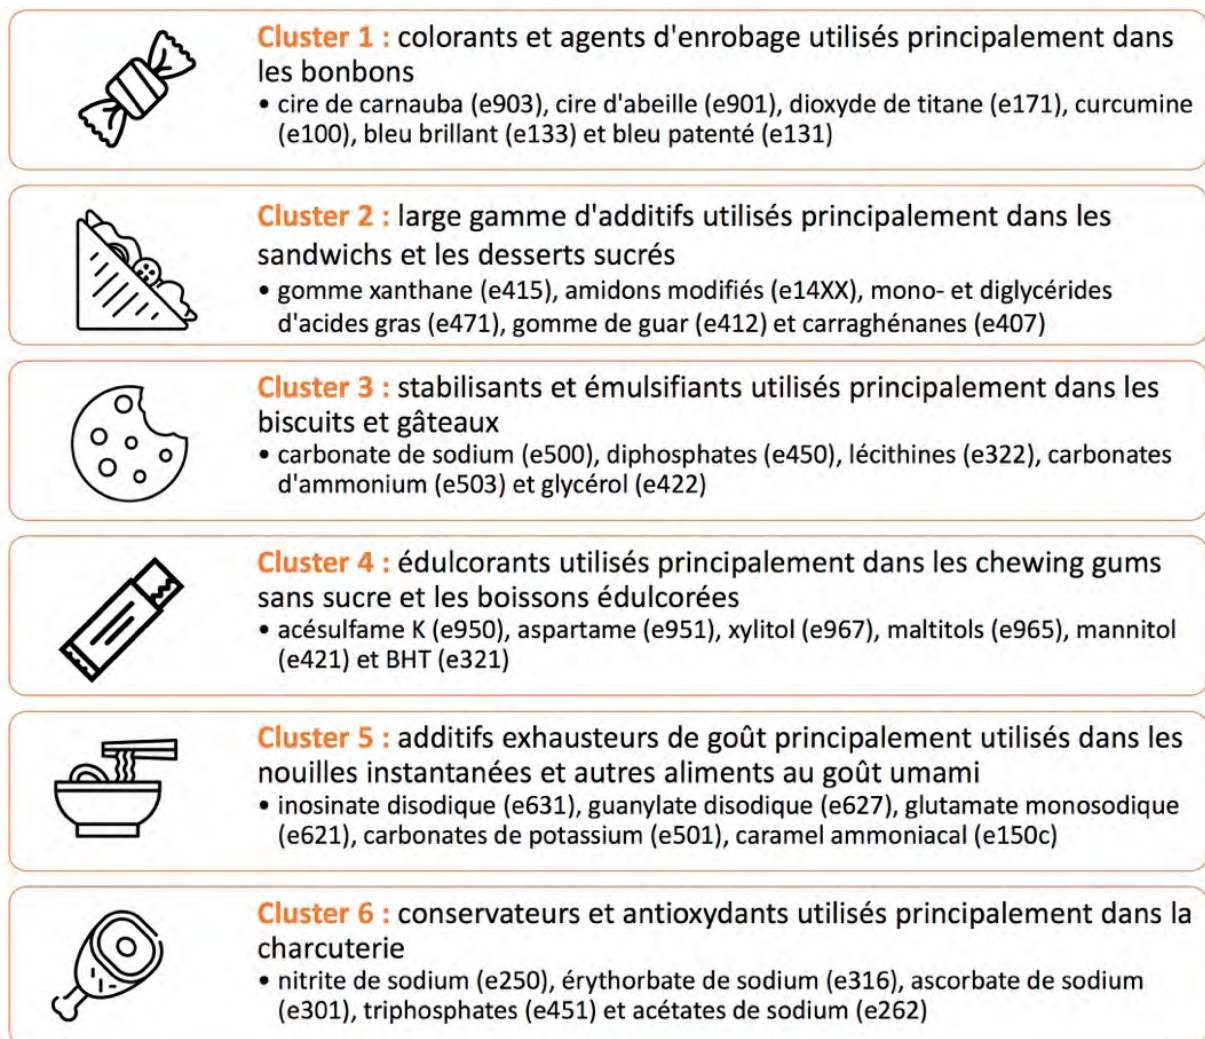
Cluster 1 : colorants et agents d'enrobage utilisés principalement dans les bonbons

• cire de carnauba (e903), cire d'abeille (e901), dioxyde de titane (e171), curcumine (e100), bleu brillant (e133) et bleu patenté (e131)

Cluster 2 : large gamme d'additifs utilisés principalement dans les sandwichs et les desserts sucrés

• gomme xanthane (e415), amidons modifiés (e14XX), mono- et diglycérides d'acides gras (e471), gomme de guar (e412) et carraghénanes (e407)

Cluster 3 : stabilisants et émulsifiants utilisés principalement dans les biscuits et gâteaux

• carbonate de sodium (e500), diphosphates (e450), lécithines (e322), carbonates d'ammonium (e503) et glycérol (e422)

Cluster 4 : édulcorants utilisés principalement dans les chewing gums sans sucre et les boissons édulcorées

• acésulfame K (e950), aspartame (e951), xylitol (e967), maltitols (e965), mannitol (e421) et BHT (e321)

Cluster 5 : additifs exhausteurs de goût principalement utilisés dans les nouilles instantanées et autres aliments au goût umami

• inosinate disodique (e631), guanylate disodique (e627), glutamate monosodique (e621), carbonates de potassium (e501), caramel ammoniacal (e150c)

Cluster 6 : conservateurs et antioxydants utilisés principalement dans la charcuterie

• nitrite de sodium (e250), érythorbate de sodium (e316), ascorbate de sodium (e301), triphosphates (e451) et acétates de sodium (e262)